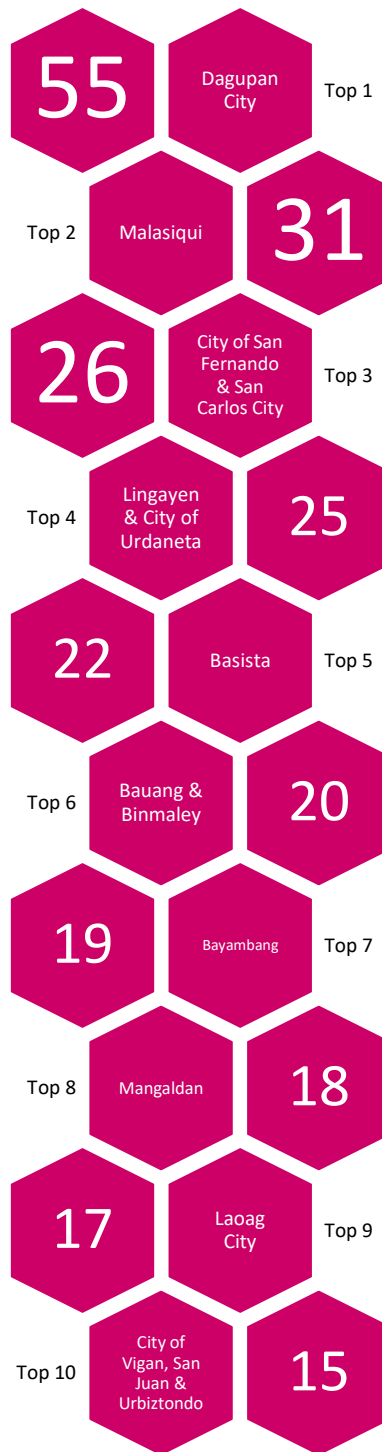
55

Dagupan City

Top 1

Top 2

Malasiqui

31

26

City of San Fernando & San Carlos City

Top 3

Top 4

Lingayen & City of Urdaneta

25

22

Basista

Top 5

Top 6

Bauang & Binmaley

20

19

Bayambang

Top 7

Top 8

Mangaldan

18

17

Laoag City

Top 9

Top 10

City of Vigan, San Juan & Urbiztondo

15